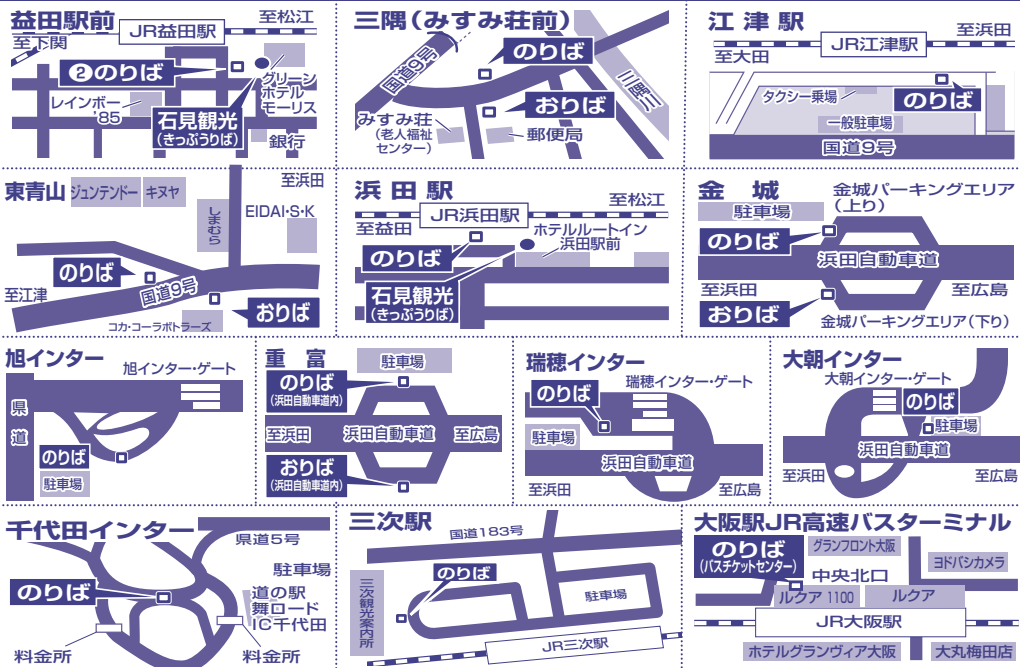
益田駅前
JR益田駅
至松江
至下関
❷のりば
グリーンホテルモーリス
レインボー'85
石見観光
(きっぷうりば)
銀行

三隅(みすみ荘前)
国道9号
のりば
おりば
三隅川
みすみ荘
(老人福祉センター)
郵便局

江津駅
JR江津駅
至浜田
至大田
タクシー乗場
のりば
一般駐車場
国道9号

東青山
ジュンテンドー
キヌヤ
至浜田
しまむら
EIDAI・S・K
のりば
至江津
国道9号
おりば
コカ・コーラボトラーズ

浜田駅
JR浜田駅
至松江
至益田
ホテルルートイン浜田駅前
のりば
石見観光
(きっぷうりば)

金城
金城パーキングエリア(上り)
駐車場
のりば
浜田自動車道
至浜田
至広島
おりば
金城パーキングエリア(下り)

旭インター
旭インター・ゲート
県道
のりば
駐車場

重富
駐車場
のりば
(浜田自動車道内)
至浜田
浜田自動車道
至広島
おりば
(浜田自動車道内)

瑞穂インター
のりば
瑞穂インター・ゲート
駐車場
浜田自動車道
至浜田
至広島

大朝インター
大朝インター・ゲート
のりば
駐車場
浜田自動車道
至浜田
至広島

千代田インター
県道5号
駐車場
のりば
道の駅
舞ロード
IC千代田
料金所
料金所

三次駅
国道183号
のりば
駐車場
三次観光案内所
JR三次駅

大阪駅JR高速バスターミナル
のりば
(バスチケットセンター)
グランフロント大阪
ヨドバシカメラ
中央北口
ルクア1100
ルクア
JR大阪駅
ホテルグランヴィア大阪
大丸梅田店